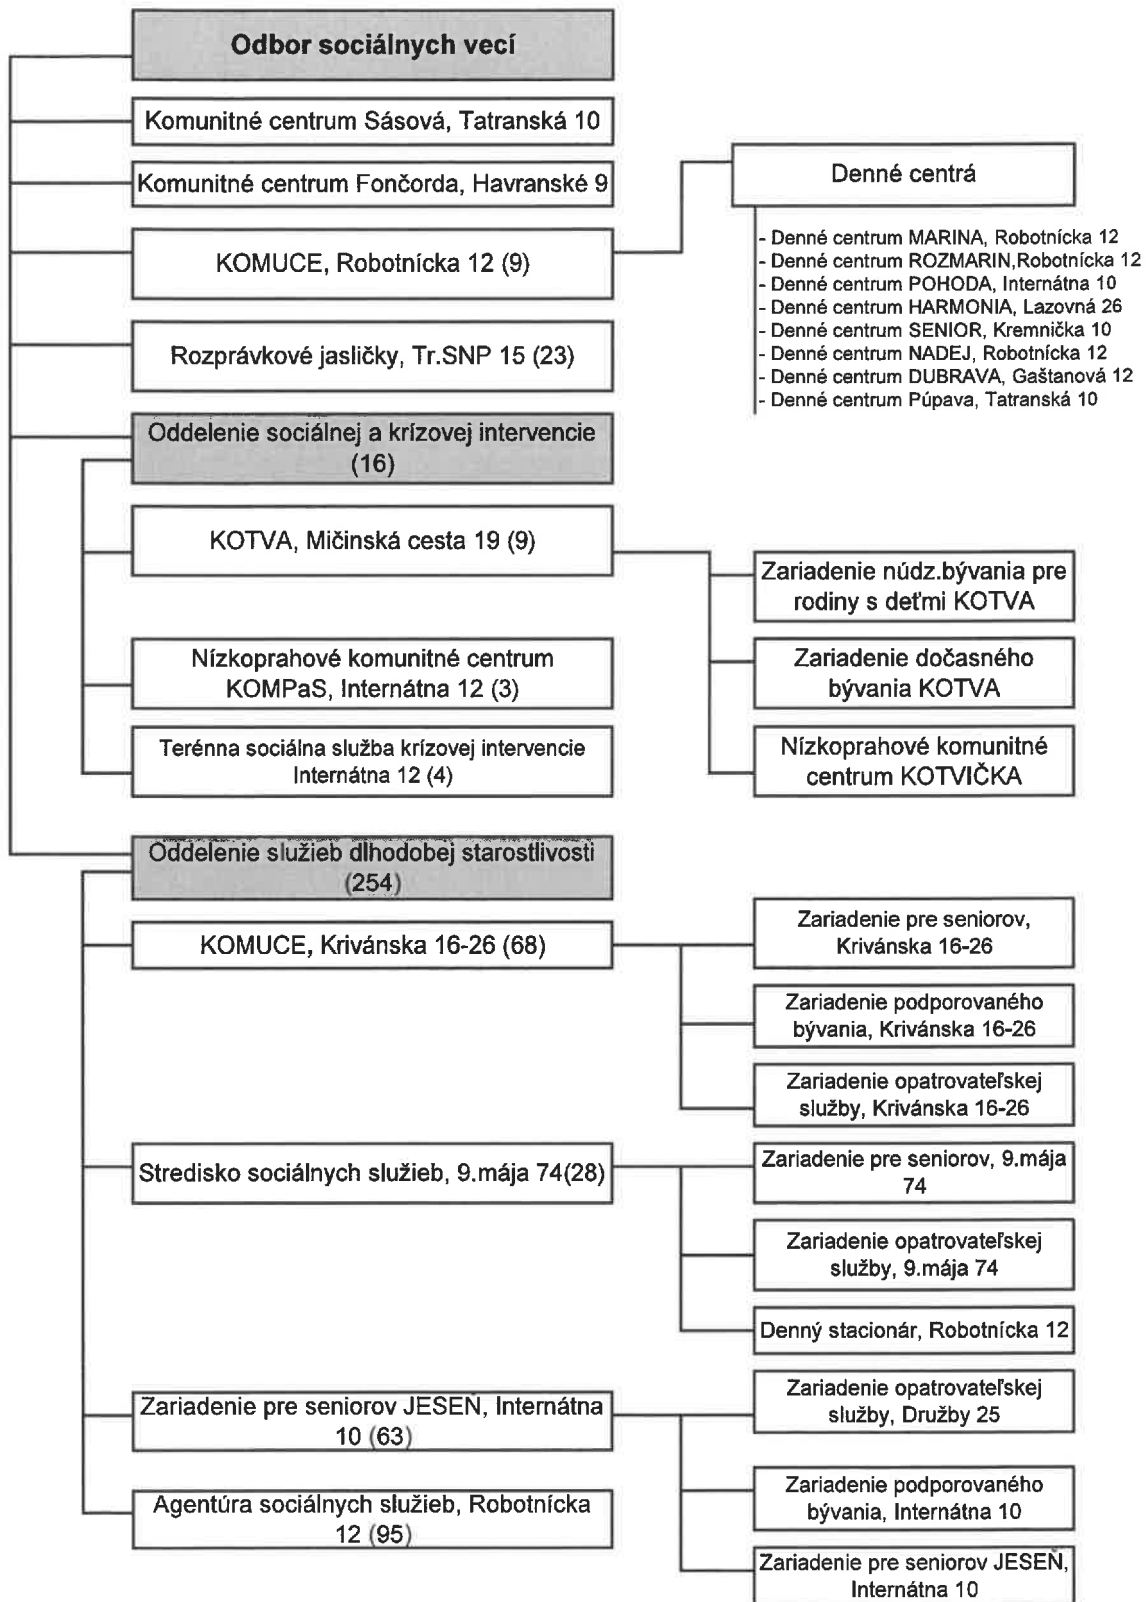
Odbor sociálnych vecí

Komunitné centrum Sásová, Tatranská 10

Komunitné centrum Fončorda, Havranské 9

KOMUCE, Robotnícka 12 (9)

Denné centrá

- Denné centrum MARINA, Robotnícka 12
- Denné centrum ROZMARIN,Robotnícka 12
- Denné centrum POHODA, Internátna 10
- Denné centrum HARMONIA, Lazovná 26
- Denné centrum SENIOR, Kremnička 10
- Denné centrum NADEJ, Robotnícka 12
- Denné centrum DUBRAVA, Gaštanová 12
- Denné centrum Púpava, Tatranská 10

Rozprávkové jasličky, Tr.SNP 15 (23)

Oddelenie sociálnej a krízovej intervencie (16)

KOTVA, Mičinská cesta 19 (9)

Zariadenie núdz.bývania pre rodiny s deťmi KOTVA

Nízkoprahové komunitné centrum KOMPaS, Internátna 12 (3)

Zariadenie dočasného bývania KOTVA

Terénna sociálna služba krízovej intervencie Internátna 12 (4)

Nízkoprahové komunitné centrum KOTVIČKA

Oddelenie služieb dlhodobej starostlivosti (254)

KOMUCE, Krivánska 16-26 (68)

Zariadenie pre seniorov, Krivánska 16-26

Zariadenie podporovaného bývania, Krivánska 16-26

Zariadenie opatrovateľskej služby, Krivánska 16-26

Stredisko sociálnych služieb, 9.mája 74(28)

Zariadenie pre seniorov, 9.mája 74

Zariadenie opatrovateľskej služby, 9.mája 74

Denný stacionár, Robotnícka 12

Zariadenie pre seniorov JESEŇ, Internátna 10 (63)

Zariadenie opatrovateľskej služby, Družby 25

Agentúra sociálnych služieb, Robotnícka 12 (95)

Zariadenie podporovaného bývania, Internátna 10

Zariadenie pre seniorov JESEŇ, Internátna 10